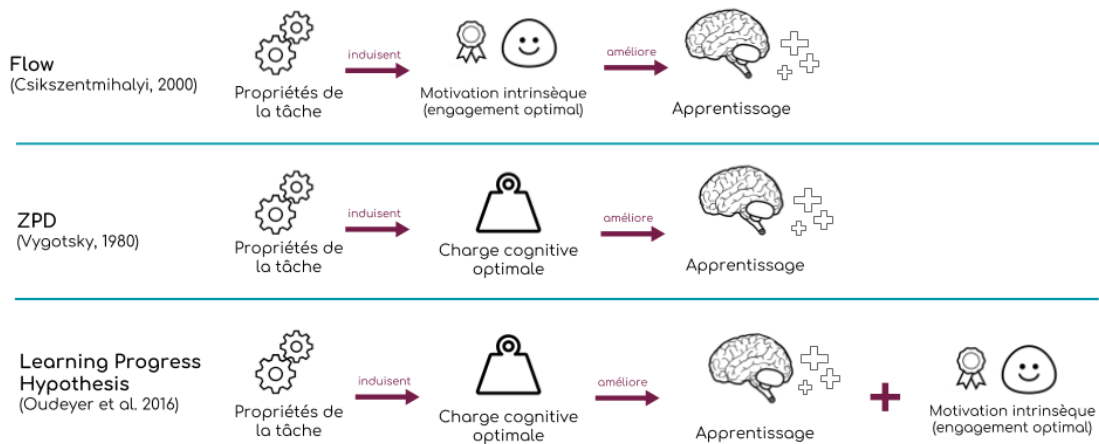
Flow
(Csikszentmihalyi, 2000)

Propriétés de la tâche

induisent

Motivation intrinsèque
(engagement optimal)

améliore

Apprentissage

ZPD
(Vygotsky, 1980)

Propriétés de la tâche

induisent

Charge cognitive optimale

améliore

Apprentissage

Learning Progress Hypothesis
(Oudeyer et al. 2016)

Propriétés de la tâche

induisent

Charge cognitive optimale

améliore

Apprentissage

+

Motivation intrinsèque
(engagement optimal)